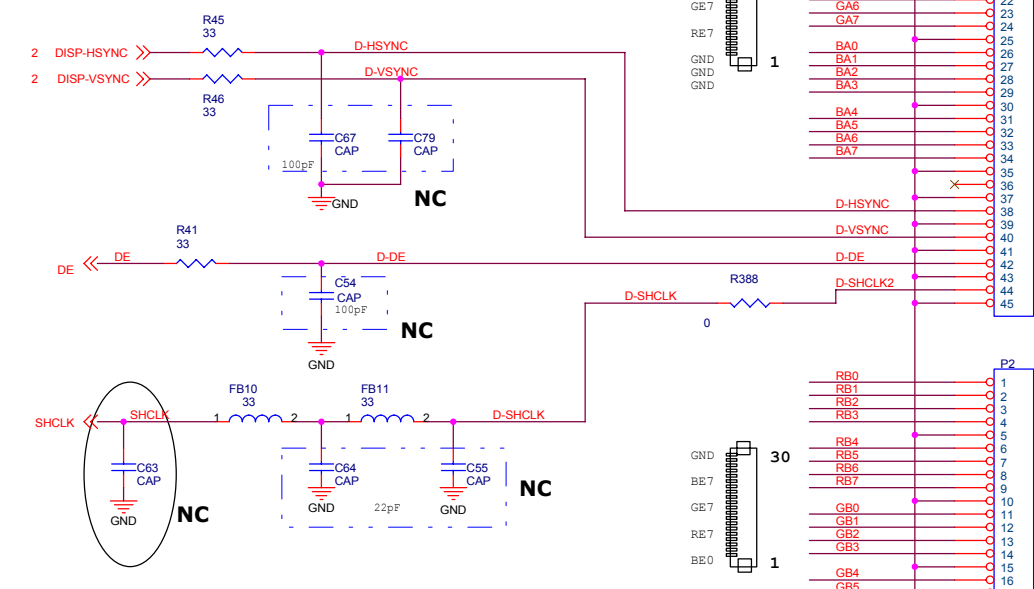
2 DISP-HSYNC
2 DISP-VSYNC
R45
33
R46
33
D-HSYNC
D-VSYNC
C67
CAP
C79
CAP
100pF
GND
NC
R41
33
DE
DE
D-DE
C54
CAP
100pF
GND
NC
D-SHCLK
R388
0
D-SHCLK2
FB10
33
FB11
33
SHCLK
SHCLK
1 2 1 2
D-SHCLK
C63
CAP
GND
NC
C64
CAP
GND
22pF
C55
CAP
GND
NC
GE7
RE7
GND
GND
GND
1
GA6 22
GA7 23
24
25
BA0 26
BA1 27
BA2 28
BA3 29
30
BA4 31
BA5 32
BA6 33
BA7 34
35
36
37
D-HSYNC 38
39
D-VSYNC 40
41
D-DE 42
43
D-SHCLK2 44
45
P2
RB0 1
RB1 2
RB2 3
RB3 4
5
RB4 6
RB5 7
RB6 8
RB7 9
10
GB0 11
GB1 12
GB2 13
GB3 14
15
GB4 16
GB5
GND
BE7
GE7
RE7
BE0
30
1